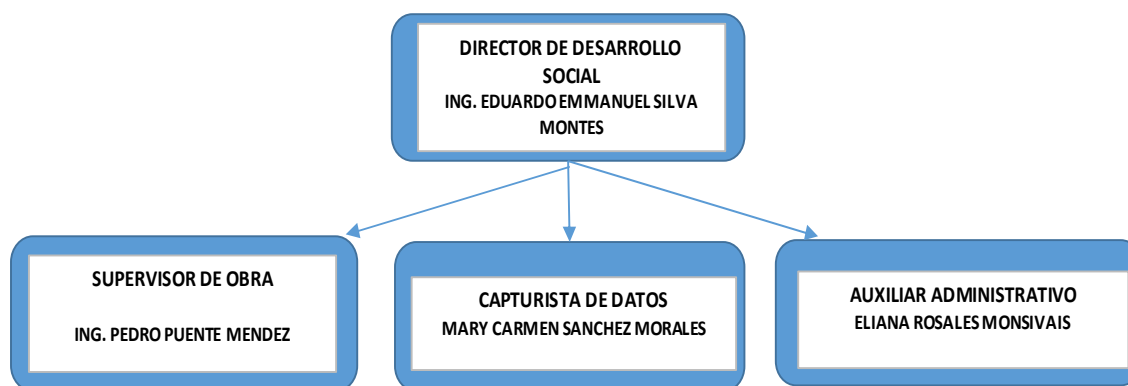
DIRECTOR DE DESARROLLO SOCIAL
ING. EDUARDO EMMANUEL SILVA MONTES

SUPERVISOR DE OBRA
ING. PEDRO PUENTE MENDEZ

CAPTURISTA DE DATOS
MARY CARMEN SANCHEZ MORALES

AUXILIAR ADMINISTRATIVO
ELIANA ROSALES MONSIVAIS